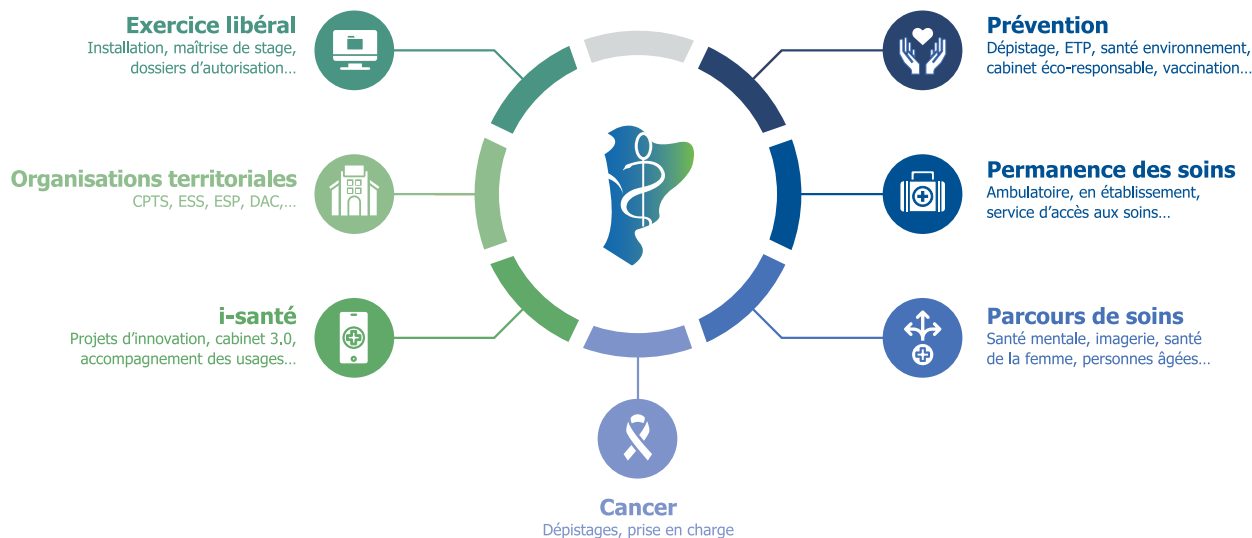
Exercice libéral
Installation, maîtrise de stage, dossiers d'autorisation…

Organisations territoriales
CPTS, ESS, ESP, DAC,…

i-santé
Projets d'innovation, cabinet 3.0, accompagnement des usages…

Prévention
Dépistage, ETP, santé environnement, cabinet éco-responsable, vaccination…

Permanence des soins
Ambulatoire, en établissement, service d'accès aux soins…

Parcours de soins
Santé mentale, imagerie, santé de la femme, personnes âgées…

Cancer
Dépistages, prise en charge